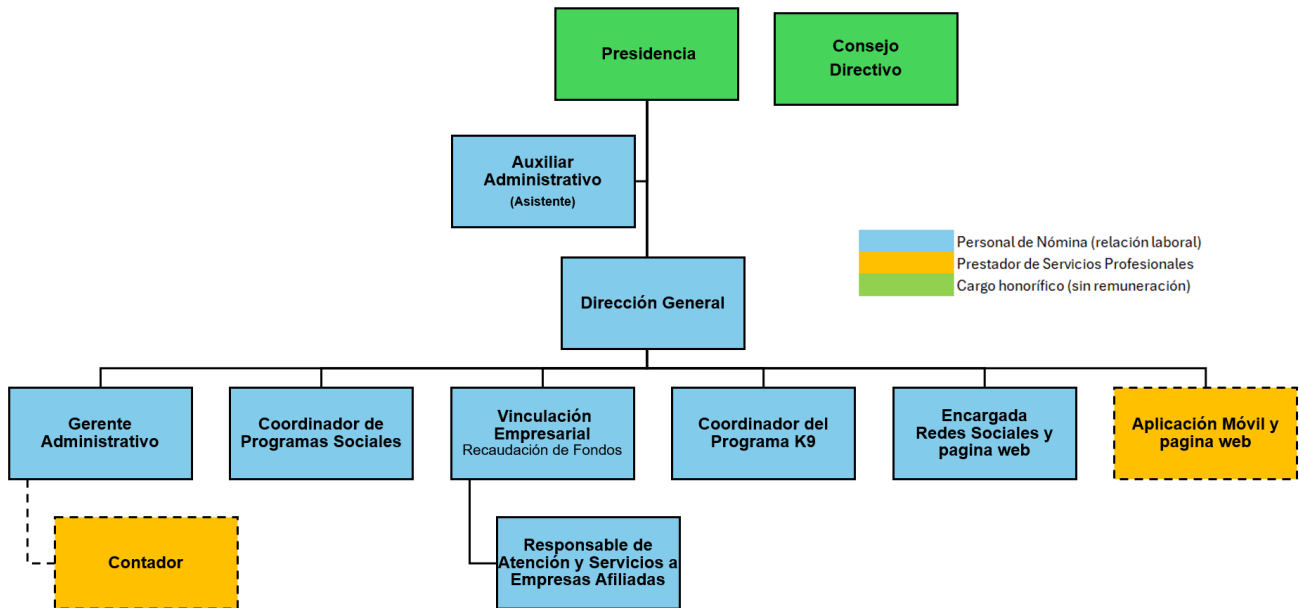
Presidencia

Consejo Directivo

Auxiliar Administrativo
(Asistente)

Personal de Nómina (relación laboral)
Prestador de Servicios Profesionales
Cargo honorífico (sin remuneración)

Dirección General

Gerente Administrativo

Coordinador de Programas Sociales

Vinculación Empresarial
Recaudación de Fondos

Coordinador del Programa K9

Encargada Redes Sociales y pagina web

Aplicación Móvil y pagina web

Contador

Responsable de Atención y Servicios a Empresas Afiliadas